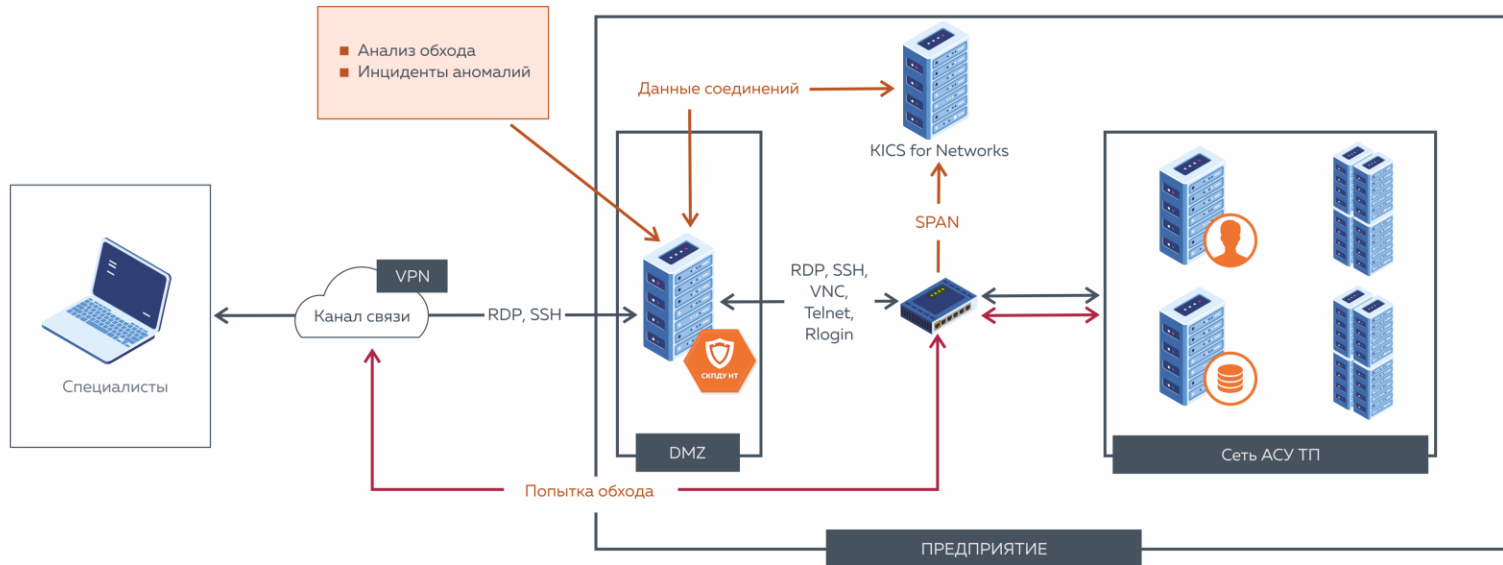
■ Анализ обхода
■ Инциденты аномалий

Данные соединений

KICS for Networks

SPAN

Специалисты

VPN

Канал связи

RDP, SSH

СКПДУ НТ

RDP, SSH, VNC, Telnet, Rlogin

DMZ

Сеть АСУ ТП

Попытка обхода

ПРЕДПРИЯТИЕ